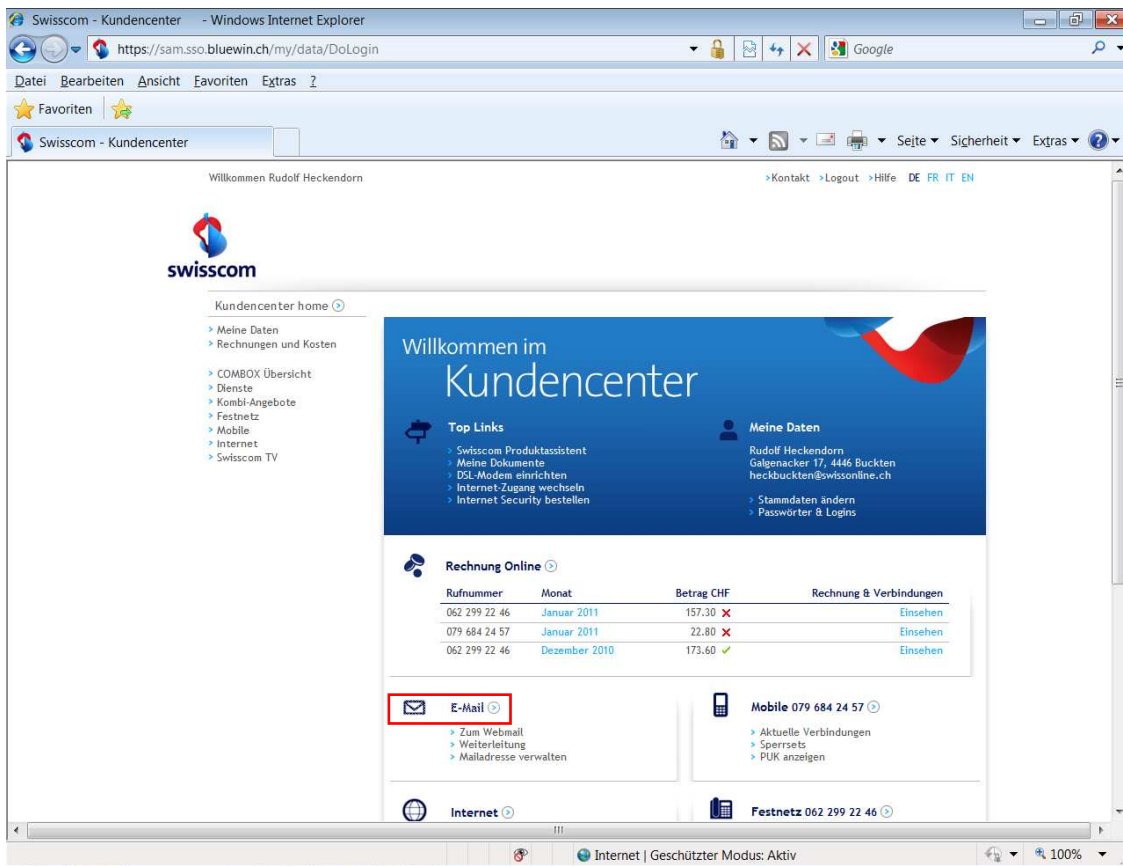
Swisscom - Kundencenter - Windows Internet Explorer

https://sam.sso.bluewin.ch/my/data/DoLogin

Google

Datei Bearbeiten Ansicht Favoriten Extras ?

Favoriten

Swisscom - Kundencenter

Seite ▾ Sicherheit ▾ Extras ▾

Willkommen Rudolf Heckendorn

>Kontakt >Logout >Hilfe DE FR IT EN

swisscom

Kundencenter home

> Meine Daten
> Rechnungen und Kosten

> COMBOX Übersicht
> Dienste
> Kombi-Angebote
> Festnetz
> Mobile
> Internet
> Swisscom TV

Willkommen im

Kundencenter

Top Links

> Swisscom Produktassistent
> Meine Dokumente
> DSL-Modem einrichten
> Internet-Zugang wechseln
> Internet Security bestellen

Meine Daten

Rudolf Heckendorn
Galgenacker 17, 4446 Buckten
heckbuckten@swissonline.ch

> Stammdaten ändern
> Passwörter & Logins

Rechnung Online

| Rufnummer | Monat | Betrag CHF | Rechnung & Verbindungen |
|---|---|---|---|
| 062 299 22 46 | Januar 2011 | 157.30 ✕ | Einsehen |
| 079 684 24 57 | Januar 2011 | 22.80 ✕ | Einsehen |
| 062 299 22 46 | Dezember 2010 | 173.60 ✓ | Einsehen |

E-Mail

> Zum Webmail
> Weiterleitung
> Mailadresse verwalten

Mobile 079 684 24 57

> Aktuelle Verbindungen
> Sperrsets
> PUK anzeigen

Internet

Festnetz 062 299 22 46

Internet | Geschützter Modus: Aktiv

100%